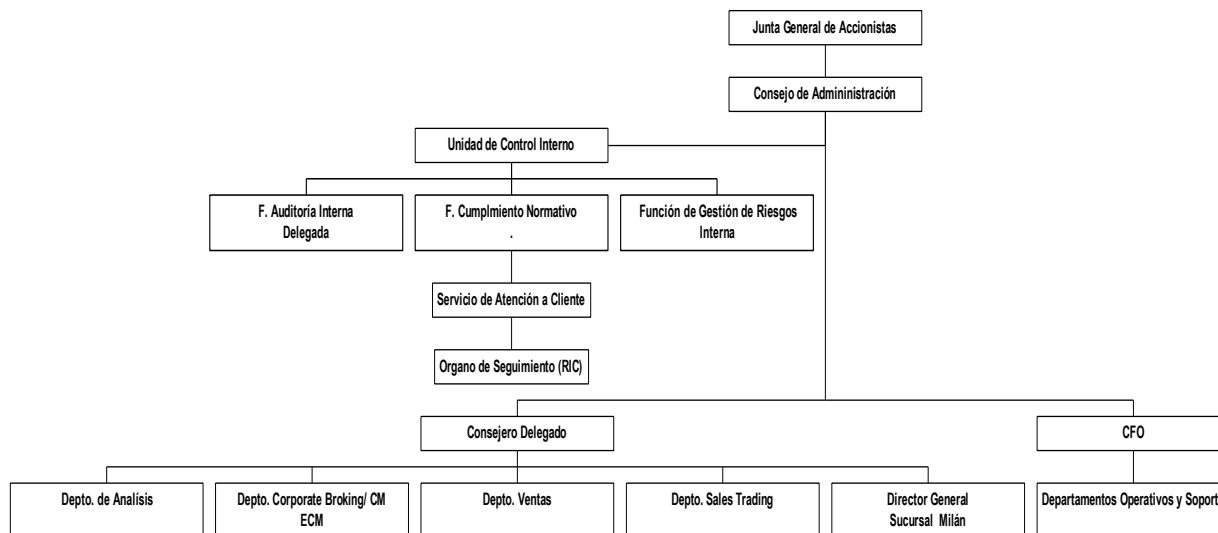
Junta General de Accionistas

Consejo de Admininistración

Unidad de Control Interno

F. Auditoría Interna Delegada

F. Cumplmiento Normativo .

Función de Gestión de Riesgos Interna

Servicio de Atención a Cliente

Organo de Seguimiento (RIC)

Consejero Delegado

CFO

Depto. de Analísis

Depto. Corporate Broking/ CM ECM

Depto. Ventas

Depto. Sales Trading

Director General Sucursal Milán

Departamentos Operativos y Soport